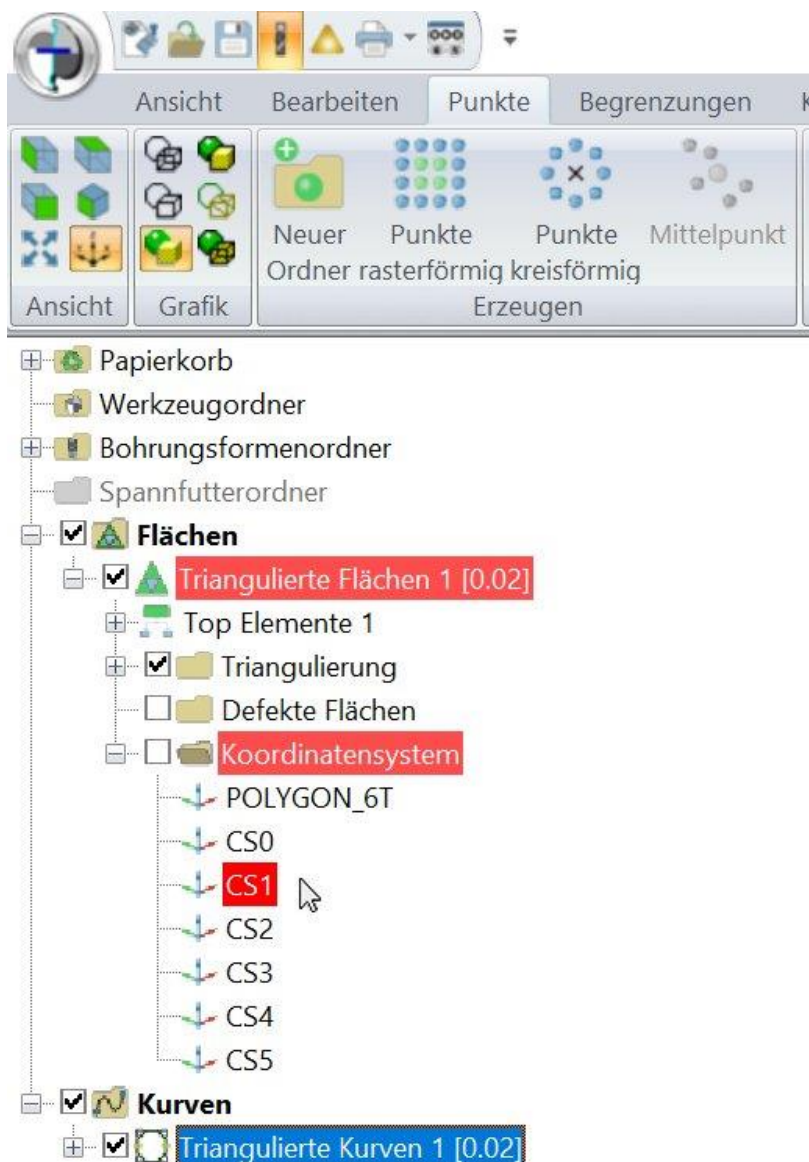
Ansicht Bearbeiten Punkte Begrenzungen

Neuer Ordner
Punkte rasterförmig
Punkte kreisförmig
Mittelpunkt

Ansicht
Grafik
Erzeugen

Papierkorb
Werkzeugordner
Bohrungsformenordner
Spannfutterordner
Flächen
Triangulierte Flächen 1 [0.02]
Top Elemente 1
Triangulierung
Defekte Flächen
Koordinatensystem
POLYGON_6T
CS0
CS1
CS2
CS3
CS4
CS5
Kurven
Triangulierte Kurven 1 [0.02]